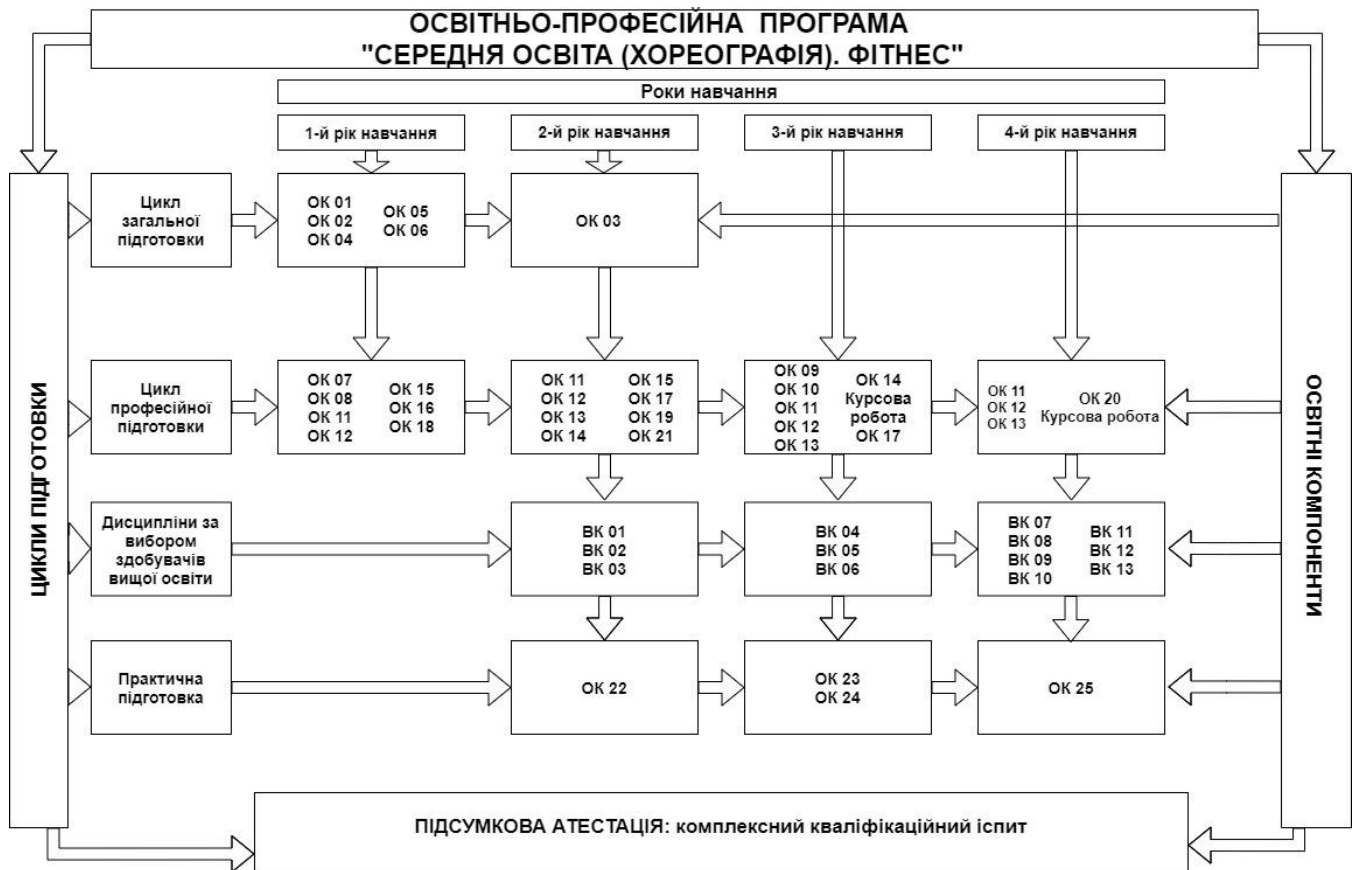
ОСВІТНЬО-ПРОФЕСІЙНА ПРОГРАМА
"СЕРЕДНЯ ОСВІТА (ХОРЕОГРАФІЯ). ФІТНЕС"

Роки навчання

1-й рік навчання

2-й рік навчання

3-й рік навчання

4-й рік навчання

ЦИКЛИ ПІДГОТОВКИ

Цикл загальної підготовки

ОК 01
ОК 02
ОК 04
ОК 05
ОК 06

ОК 03

Цикл професійної підготовки

ОК 07
ОК 08
ОК 11
ОК 12
ОК 15
ОК 16
ОК 18

ОК 11
ОК 12
ОК 13
ОК 14
ОК 15
ОК 17
ОК 19
ОК 21

ОК 09
ОК 10
ОК 11
ОК 12
ОК 13
ОК 14
Курсова робота
ОК 17

ОК 11
ОК 12
ОК 13
ОК 20
Курсова робота

Дисципліни за вибором здобувачів вищої освіти

ВК 01
ВК 02
ВК 03

ВК 04
ВК 05
ВК 06

ВК 07
ВК 08
ВК 09
ВК 10
ВК 11
ВК 12
ВК 13

Практична підготовка

ОК 22

ОК 23
ОК 24

ОК 25

ОСВІТНІ КОМПОНЕНТИ

ПІДСУМКОВА АТЕСТАЦІЯ: комплексний кваліфікаційний іспит